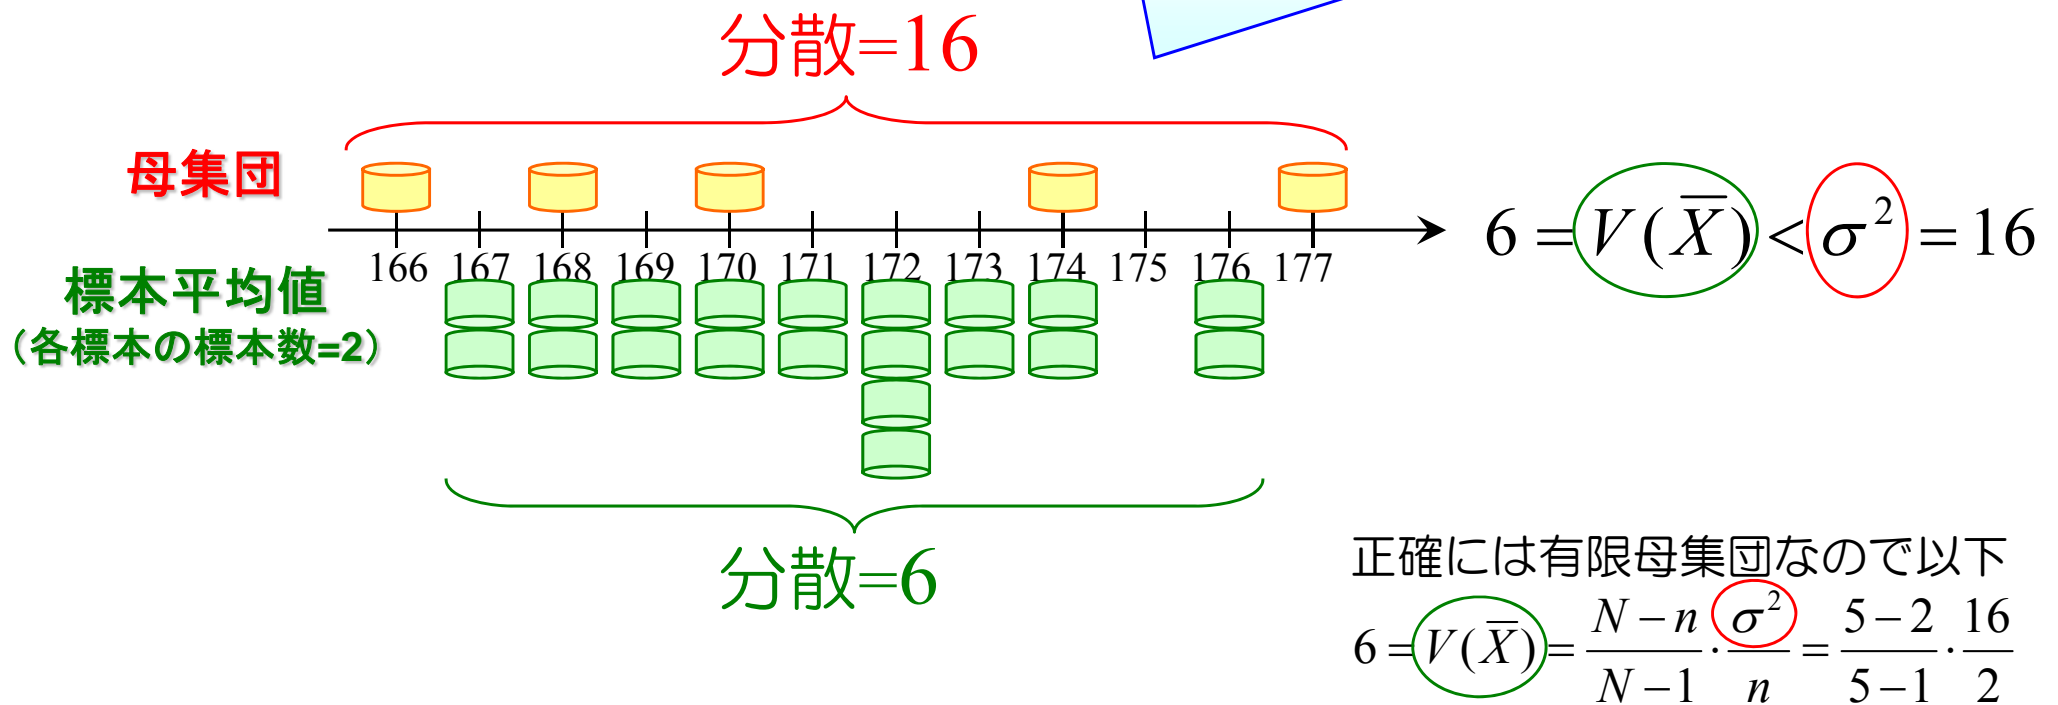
分散=16

母集団

166 167 168 169 170 171 172 173 174 175 176 177

標本平均値
（各標本の標本数=2）

$6 = V(\bar{X}) < \sigma^2 = 16$

分散=6

正確には有限母集団なので以下

$6 = V(\bar{X}) = \frac{N-n}{N-1} \cdot \frac{\sigma^2}{n} = \frac{5-2}{5-1} \cdot \frac{16}{2}$